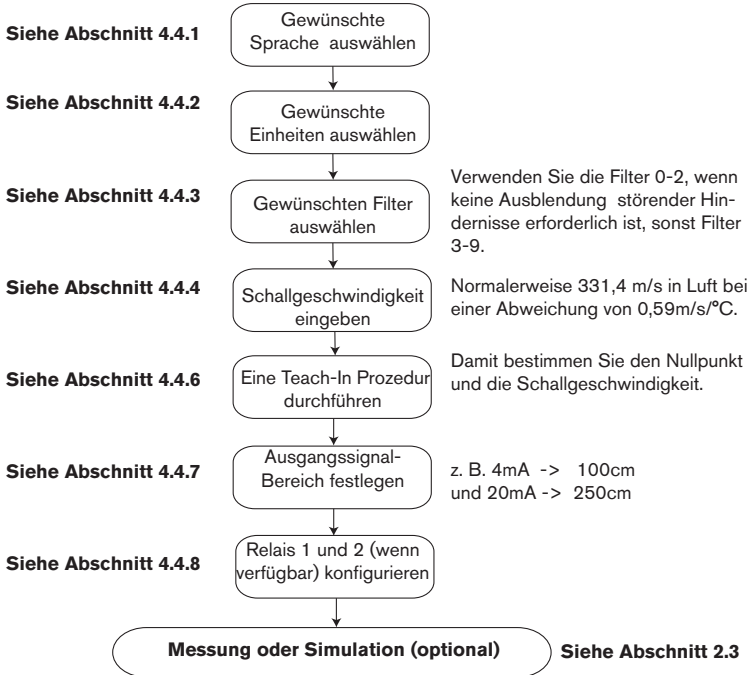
Siehe Abschnitt 4.4.1
Gewünschte Sprache auswählen

Siehe Abschnitt 4.4.2
Gewünschte Einheiten auswählen

Siehe Abschnitt 4.4.3
Gewünschten Filter auswählen
Verwenden Sie die Filter 0-2, wenn keine Ausblendung störender Hindernisse erforderlich ist, sonst Filter 3-9.

Siehe Abschnitt 4.4.4
Schallgeschwindigkeit eingeben
Normalerweise 331,4 m/s in Luft bei einer Abweichung von 0,59m/s/°C.

Siehe Abschnitt 4.4.6
Eine Teach-In Prozedur durchführen
Damit bestimmen Sie den Nullpunkt und die Schallgeschwindigkeit.

Siehe Abschnitt 4.4.7
Ausgangssignal-Bereich festlegen
z. B. 4mA -> 100cm
und 20mA -> 250cm

Siehe Abschnitt 4.4.8
Relais 1 und 2 (wenn verfügbar) konfigurieren

Messung oder Simulation (optional)
Siehe Abschnitt 2.3